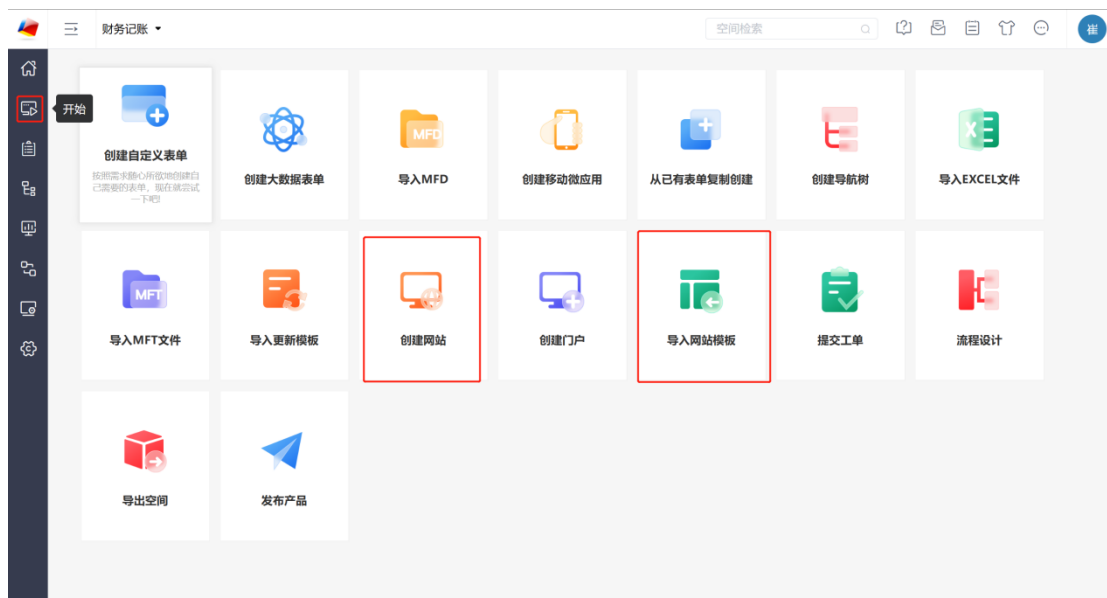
财务记账

空间检索

崔

开始

创建自定义表单

按照需求随心所欲地创建自己需要的表单，现在就尝试一下吧

创建大数据表单

MFD

导入MFD

创建移动微应用

从已有表单复制创建

创建导航树

导入EXCEL文件

MFT

导入MFT文件

导入更新模板

创建网站

创建门户

导入网站模板

提交工单

流程设计

导出空间

发布产品